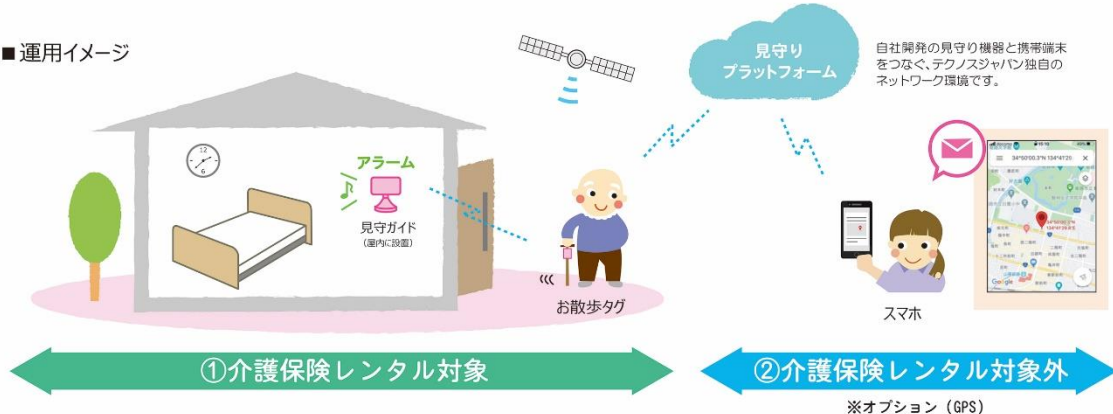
■運用イメージ

見守り
プラットフォーム

自社開発の見守り機器と携帯端末をつなぐ、テクノスジャパン独自のネットワーク環境です。

アラーム

見守ガイド
(屋内に設置)

お散歩タグ

34°50'00.3"N 134°41'25

スマホ

①介護保険レンタル対象

②介護保険レンタル対象外

※オプション (GPS)